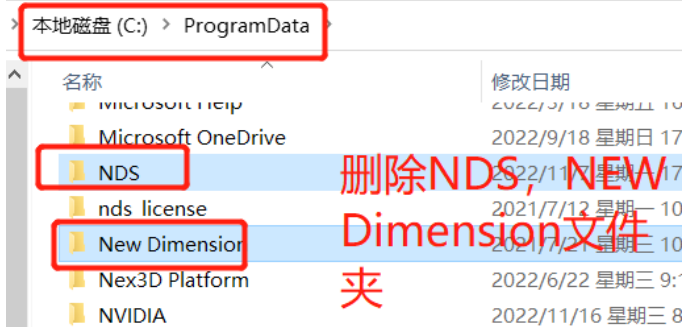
本地磁盘 (C:) › ProgramData

名称 | 修改日期
Microsoft Help | 2022/3/18 星期五 10
Microsoft OneDrive | 2022/9/18 星期日 17
NDS | 2022/11/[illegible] 17
nds_license | 2021/7/12 星期一 10
New Dimension | 2021/7/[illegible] 星期三 10
Nex3D Platform | 2022/6/22 星期三 9:
NVIDIA | 2022/11/16 星期三 8

删除NDS，NEW Dimension文件夹